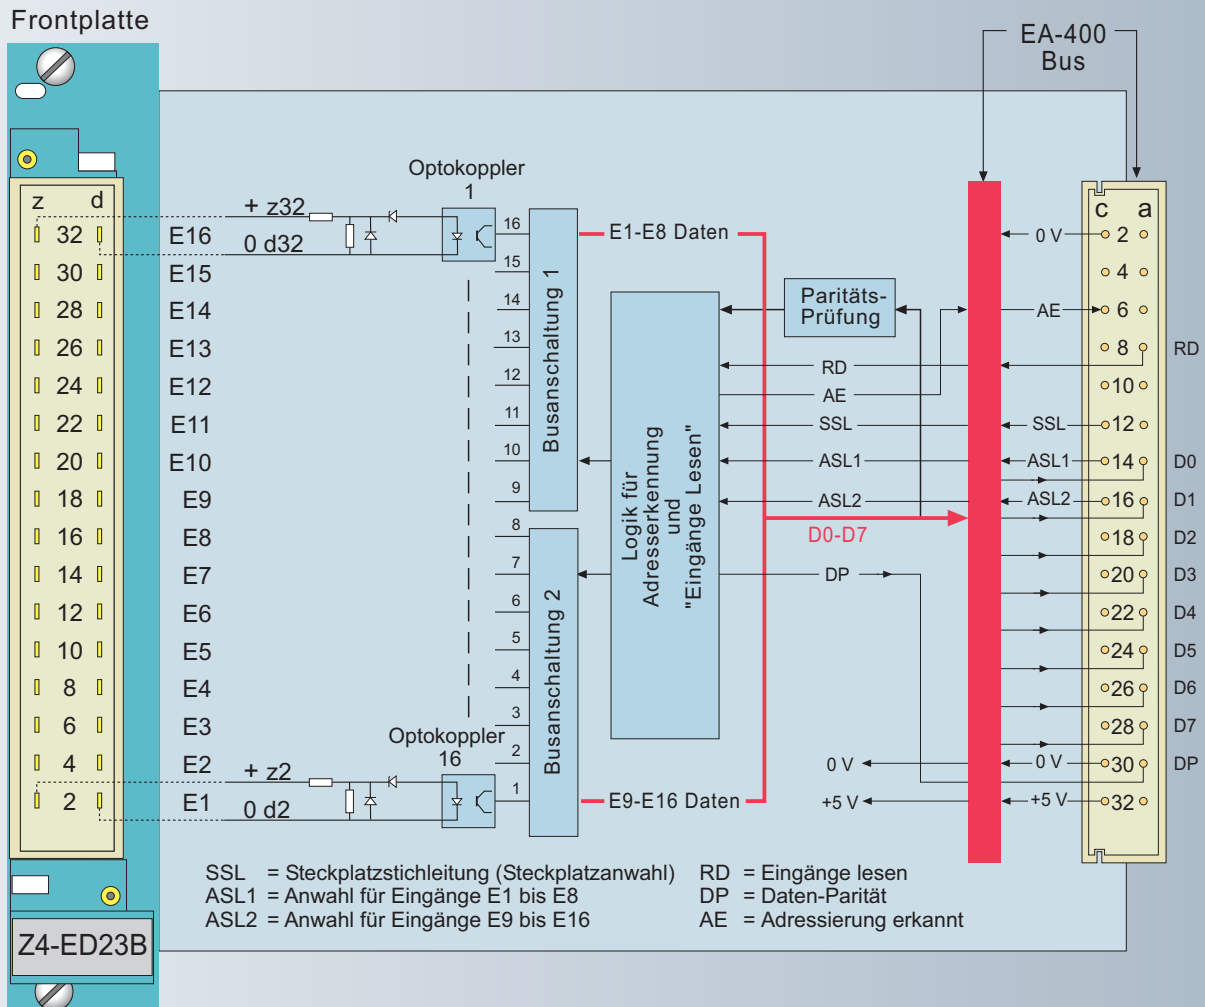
Frontplatte

EA-400 Bus

z d
32 E16
30 E15
28 E14
26 E13
24 E12
22 E11
20 E10
18 E9
16 E8
14 E7
12 E6
10 E5
8 E4
6 E3
4 E2
2 E1

Z4-ED23B

+ z32
0 d32
+ z2
0 d2

Optokoppler 1
Optokoppler 16

16 15 14 13 12 11 10 9
Busanschaltung 1
8 7 6 5 4 3 2 1
Busanschaltung 2

E1-E8 Daten
E9-E16 Daten

Logik für Adresserkennung und "Eingänge Lesen"

Paritäts-Prüfung

RD
AE
SSL
ASL1
ASL2
D0-D7
DP

0 V
+5 V

c a
0 V 2
4
AE 6
8 RD
10
SSL 12
ASL1 14 D0
ASL2 16 D1
18 D2
20 D3
22 D4
24 D5
26 D6
28 D7
0 V 30 DP
+5 V 32

SSL = Steckplatzstichleitung (Steckplatzanwahl)
ASL1 = Anwahl für Eingänge E1 bis E8
ASL2 = Anwahl für Eingänge E9 bis E16
RD = Eingänge lesen
DP = Daten-Parität
AE = Adressierung erkannt